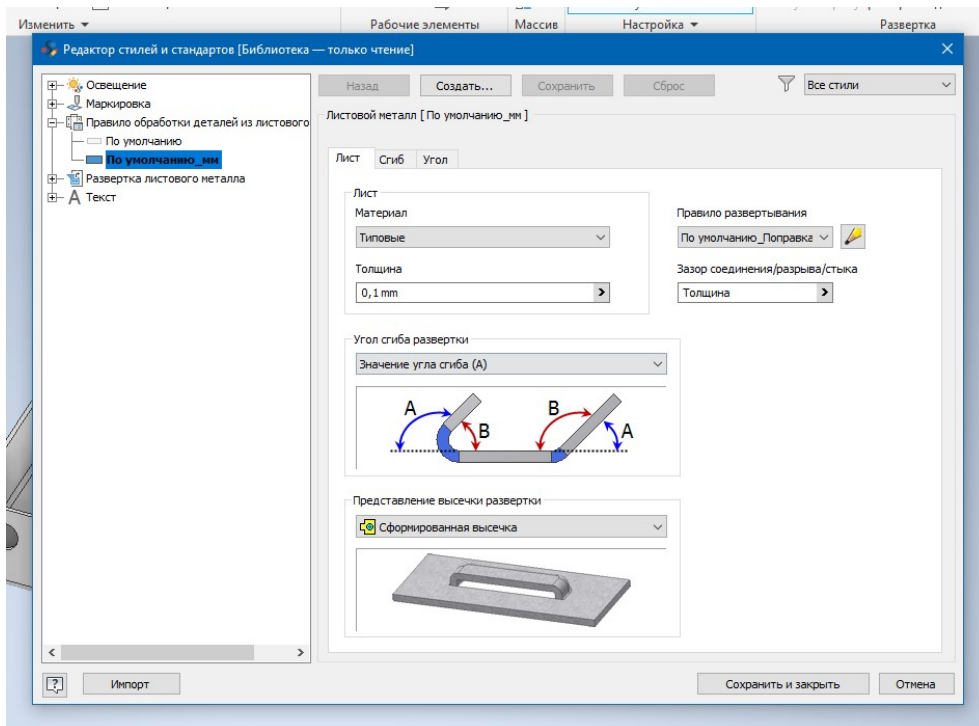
Изменить ▾ Рабочие элементы Массив Настройка ▾ Развертка

Редактор стилей и стандартов [Библиотека — только чтение]

Освещение
Маркировка
Правило обработки деталей из листового
По умолчанию
По умолчанию_мм
Развертка листового металла
Текст

Назад
Создать...
Сохранить
Сброс
Все стили

Листовой металл [ По умолчанию_мм ]

Лист
Сгиб
Угол

Лист
Материал
Типовые
Толщина
0,1 mm

Правило развертывания
По умолчанию_Поправка
Зазор соединения/разрыва/стыка
Толщина

Угол сгиба развертки
Значение угла сгиба (A)

A B B A

Представление высечки развертки
Сформированная высечка

Импорт
Сохранить и закрыть
Отмена